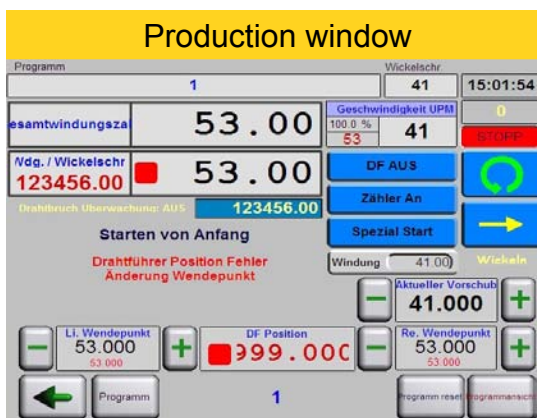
Production window

Programm

1

Wickelschr

41

15:01:54

esamtwindungszai

53.00

Geschwindigkeit UPM

100.0 %

53

41

0

STOPP

Wdg. / Wickelschr

123456.00

53.00

DF AUS

Zähler An

Drahtbruch Überwachung: AUS

123456.00

Starten von Anfang

Spezial Start

Drahtführer Position Fehler
Änderung Wendepunkt

Windung

41.00

Wickeln

Aktueller Vorschub

41.000

Li. Wendepunkt

53.000

53.000

DF Position

999.000

Re. Wendepunkt

53.000

53.000

Programm

1

Programm reset

Programmansich